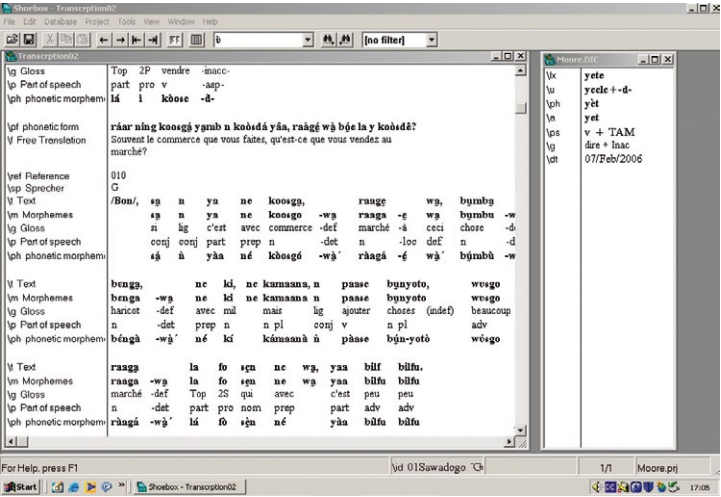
Shoebox - Transcrption02
File Edit Database Project Tools View Window Help
[no filter]

Transcrption02

\g Gloss Top 2P vendre -inacc-
\p Part of speech part pro v -asp-
\ph phonetic morpheme lá ì kòose -d-

\pf phonetic form ráar níng koosgá yamb n koòsdá yãa, raàgé wà bóe la y koòsdé?
\f Free Translation Souvent le commerce que vous faites, qu'est-ce que vous vendez au marché?

\ref Reference 010
\sp Sprecher G
\t Text /Bon/, sạ n ya ne koosgạ, raage wạ, bumba
\m Morphemes sạ n ya ne koosgo -wạ raaga -e wạ bumbu -w
\g Gloss si lig c'est avec commerce -def marché -à ceci chose -d
\p Part of speech conj conj part prep n -det n -loc def n -d
\ph phonetic morpheme sạ̀ ǹ yàa né kòosgó -wạ̀ ràagá -é wạ̀ búmbù -w

\t Text benga, ne ki, ne kamaana, n paase bunyoto, wosgo
\m Morphemes benga -wạ ne ki ne kamaana n paase bunyoto wosgo
\g Gloss haricot -def avec mil mais lig ajouter choses (indef) beaucoup
\p Part of speech n -det prep n n pl conj v n pl adv
\ph phonetic morpheme béngà -wạ̀ né kí kámaanà ǹ pàase bún-yotò wósgo

\t Text raaga la fo sẹn ne wạ, yaa bilf bilfu.
\m Morphemes raaga -wạ la fo sẹn ne wạ yaa bilfu bilfu
\g Gloss marché -def Top 2S qui avec c'est peu peu
\p Part of speech n -det part pro nom prep part adv adv
\ph phonetic morpheme ràagá -wạ̀ lá fò sẹ̀n né yàa bìlfu bìlfu

Moore.DIC
\lx yete
\u yeele + -d-
\ph yèt
\s yet
\ps v + TAM
\g dire + Inac
\dt 07/Feb/2006

For Help, press F1
\id 01Sawadogo
1/1
Moore.prj
Start
Shoebox - Transcrption02
17:05